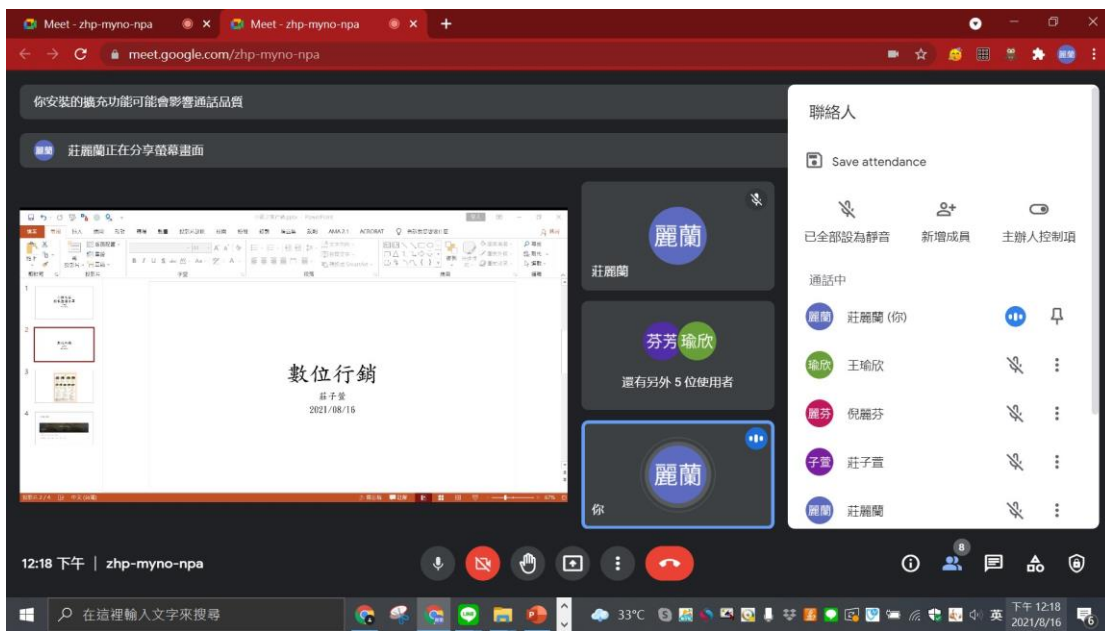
Meet - zhp-myno-npa
Meet - zhp-myno-npa
meet.google.com/zhp-myno-npa

你安裝的擴充功能可能會影響通話品質

麗蘭 莊麗蘭正在分享螢幕畫面

數位行銷
莊子萱
2021/08/16

麗蘭
莊麗蘭

芬芳 瑜欣
還有另外 5 位使用者

麗蘭
你

聯絡人
Save attendance
已全部設為靜音
新增成員
主辦人控制項
通話中
麗蘭 莊麗蘭 (你)
瑜欣 王瑜欣
麗芬 倪麗芬
子萱 莊子萱
麗蘭 莊麗蘭

12:18 下午 | zhp-myno-npa

8

在這裡輸入文字來搜尋
33°C
英
下午 12:18
2021/8/16
6